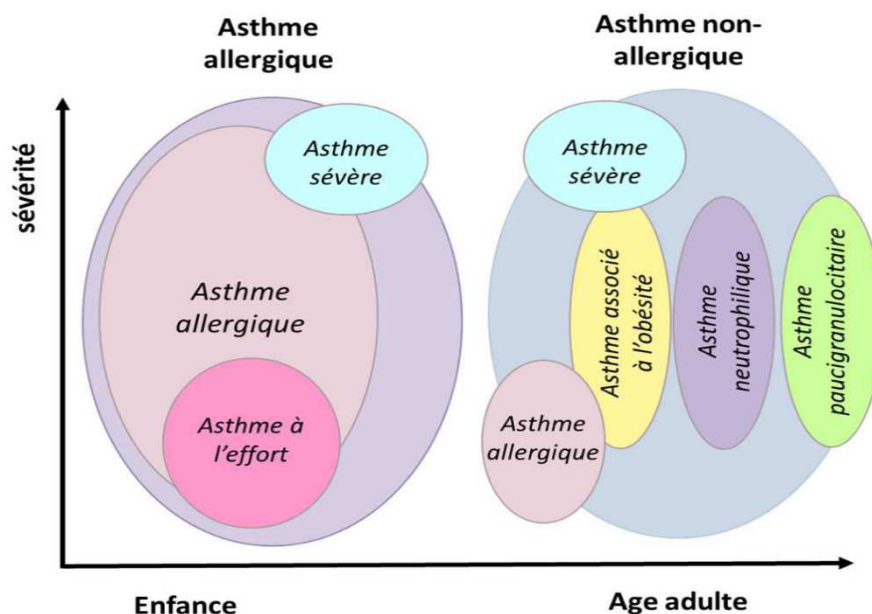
Asthme allergique

Asthme non-allergique

sévérité

Asthme sévère

Asthme allergique

Asthme à l'effort

Asthme sévère

Asthme associé à l'obésité

Asthme neutrophilique

Asthme paucigranulocitaire

Asthme allergique

Enfance

Age adulte